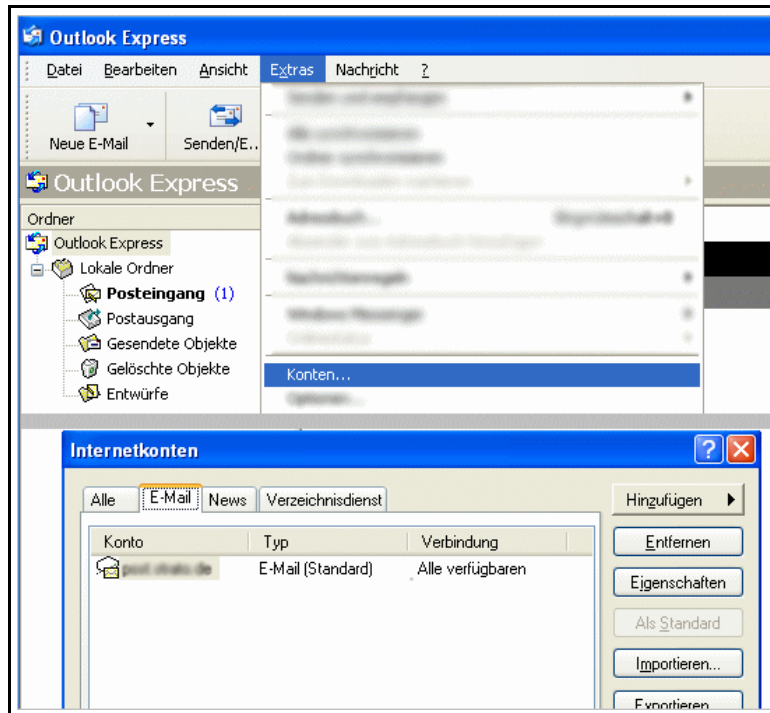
Outlook Express

Datei Bearbeiten Ansicht Extras Nachricht ?

Neue E-Mail Senden/E...

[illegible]
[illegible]
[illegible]
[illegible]
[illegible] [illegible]
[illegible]
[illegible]
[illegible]
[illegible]
Konten...
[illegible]

Outlook Express

Ordner
Outlook Express
Lokale Ordner
Posteingang (1)
Postausgang
Gesendete Objekte
Gelöschte Objekte
Entwürfe

Internetkonten

Alle | E-Mail | News | Verzeichnisdienst

| Konto | Typ | Verbindung |
|---|---|---|
| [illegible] | E-Mail (Standard) | Alle verfügbaren |

Hinzufügen
Entfernen
Eigenschaften
Als Standard
Importieren...
Exportieren...